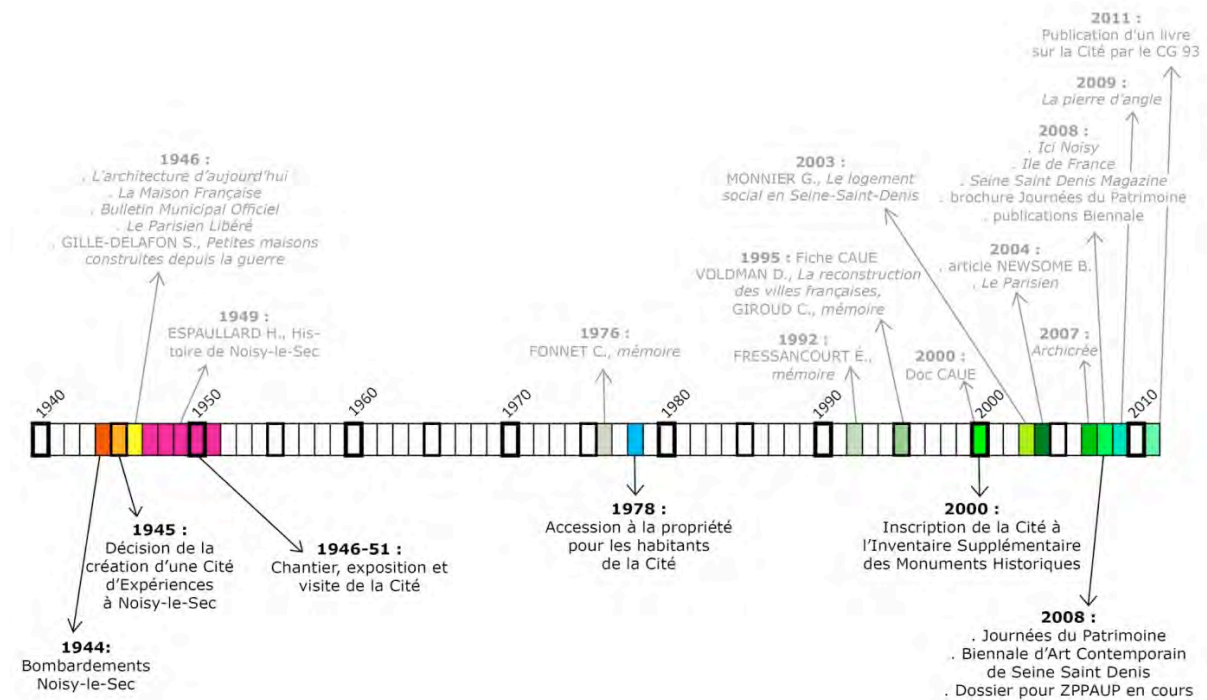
2011 :
Publication d'un livre sur la Cité par le CG 93

2009 :
La pierre d'angle

2008 :
. Ici Noisy
. Ile de France
. Seine Saint Denis Magazine
. brochure Journées du Patrimoine
. publications Biennale

1946 :
. L'architecture d'aujourd'hui
. La Maison Française
. Bulletin Municipal Officiel
. Le Parisien Libéré
. GILLE-DELAFON S., Petites maisons construites depuis la guerre

2003 :
MONNIER G., Le logement social en Seine-Saint-Denis

1995 : Fiche CAUE
VOLDMAN D., La reconstruction des villes françaises,
GIROUD C., mémoire

2004 :
. article NEWSOME B.
. Le Parisien

1949 :
ESPAULLARD H., Histoire de Noisy-le-Sec

1976 :
FONNET C., mémoire

1992 :
FRESSANCOURT É., mémoire

2007 :
Archicrée

2000 :
Doc CAUE

1940

1950

1960

1970

1980

1990

2000

2010

1945 :
Décision de la création d'une Cité d'Expériences à Noisy-le-Sec

1946-51 :
Chantier, exposition et visite de la Cité

1978 :
Accession à la propriété pour les habitants de la Cité

2000 :
Inscription de la Cité à l'Inventaire Supplémentaire des Monuments Historiques

1944:
Bombardements Noisy-le-Sec

2008 :
. Journées du Patrimoine
. Biennale d'Art Contemporain de Seine Saint Denis
. Dossier pour ZPPAUP en cours